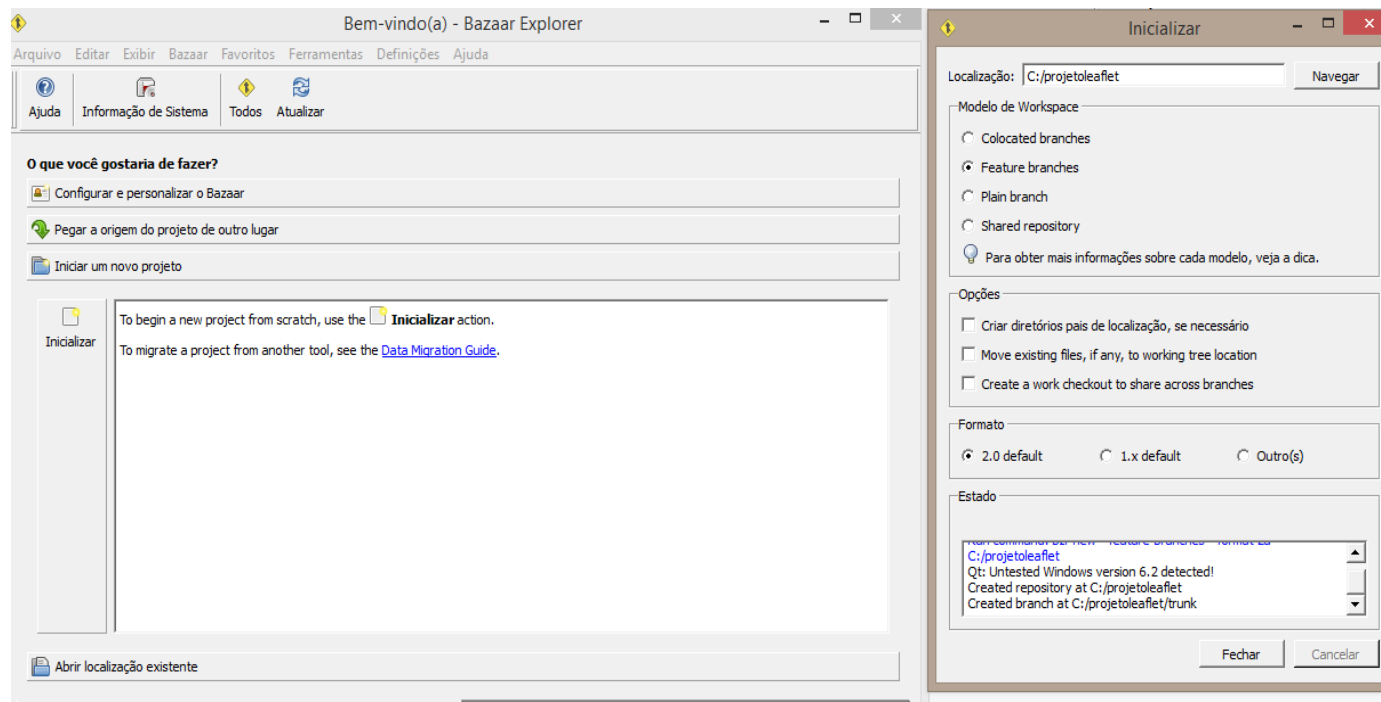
Bem-vindo(a) - Bazaar Explorer

Arquivo Editar Exibir Bazaar Favoritos Ferramentas Definições Ajuda

Ajuda Informação de Sistema Todos Atualizar

O que você gostaria de fazer?

Configurar e personalizar o Bazaar

Pegar a origem do projeto de outro lugar

Iniciar um novo projeto

Inicializar

To begin a new project from scratch, use the Inicializar action.

To migrate a project from another tool, see the Data Migration Guide.

Abrir localização existente

Inicializar

Localização: C:/projetoleaflet Navegar

Modelo de Workspace

Colocated branches

Feature branches

Plain branch

Shared repository

Para obter mais informações sobre cada modelo, veja a dica.

Opções

Criar diretórios pais de localização, se necessário

Move existing files, if any, to working tree location

Create a work checkout to share across branches

Formato

2.0 default 1.x default Outro(s)

Estado

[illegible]
C:/projetoleaflet
Qt: Untested Windows version 6.2 detected!
Created repository at C:/projetoleaflet
Created branch at C:/projetoleaflet/trunk

Fechar Cancelar